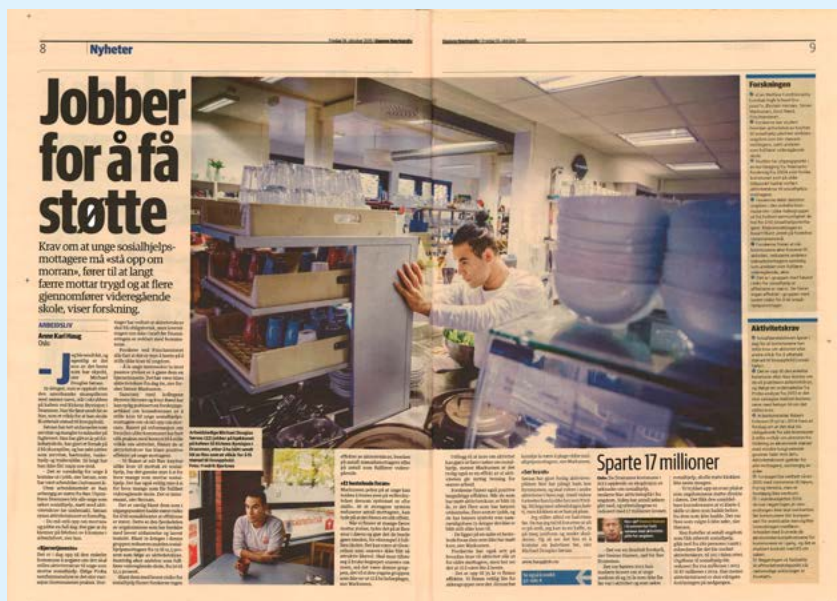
8 Nyheter

9

Jobber for å få støtte

Krav om at unge sosialhjelpsmottagere må stå opp om morran», fører til at langt færre mottar trygd og at flere gjennomfører videregående skole, viser forskning.

ARBEIDSLIV

Anne Karl Hoeg
Oslo

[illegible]

«Et territorielt forum»

Sparte 17 millioner

Forskningen

Aktivitetskrav